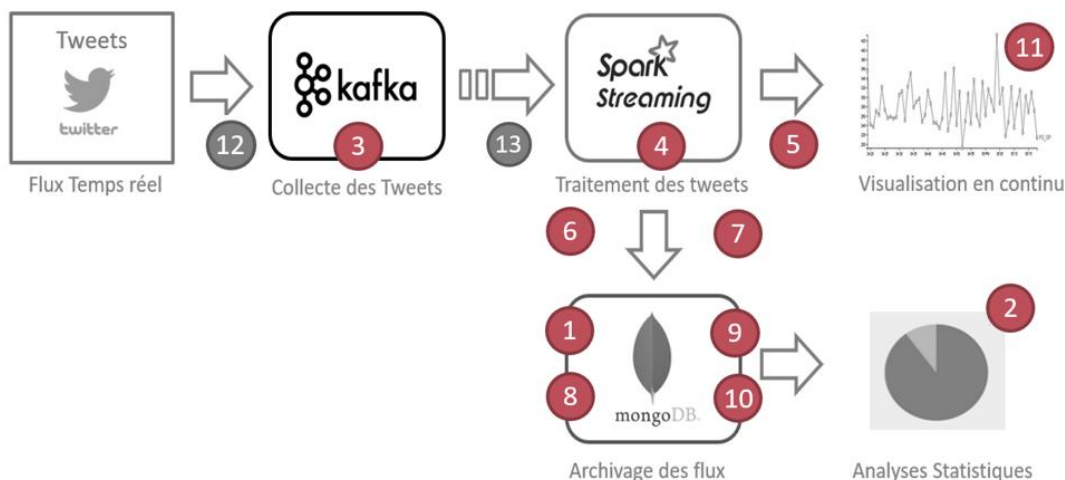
Tweets

twitter

12

Flux Temps réel

kafka

3

Collecte des Tweets

13

Spark Streaming

4

Traitement des tweets

5

11

Visualisation en continu

6

7

1

9

8

10

mongoDB.

Archivage des flux

2

Analyses Statistiques